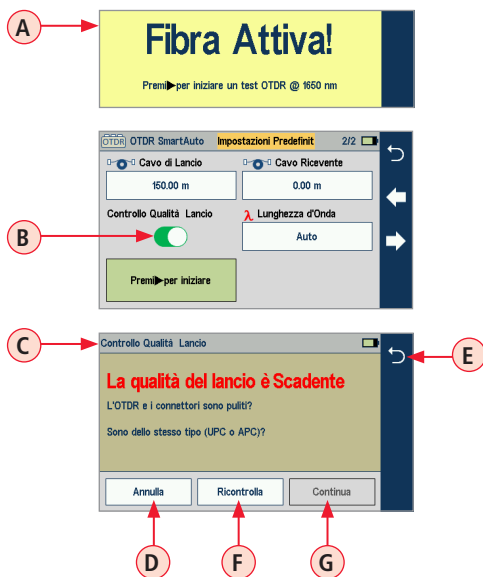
A

Fibra Attiva!

Premi▶per iniziare un test OTDR @ 1650 nm

OTDR OTDR SmartAuto Impostazioni Predefinit 2/2

Cavo di Lancio

150.00 m

Cavo Ricevente

0.00 m

Controllo Qualità Lancio

λ Lunghezza d'Onda

Auto

B

Premi▶per iniziare

C

Controllo Qualità Lancio

E

La qualità del lancio è Scadente

L'OTDR e i connettori sono puliti?

Sono dello stesso tipo (UPC o APC)?

Annulla

Ricontrolla

Continua

D

F

G